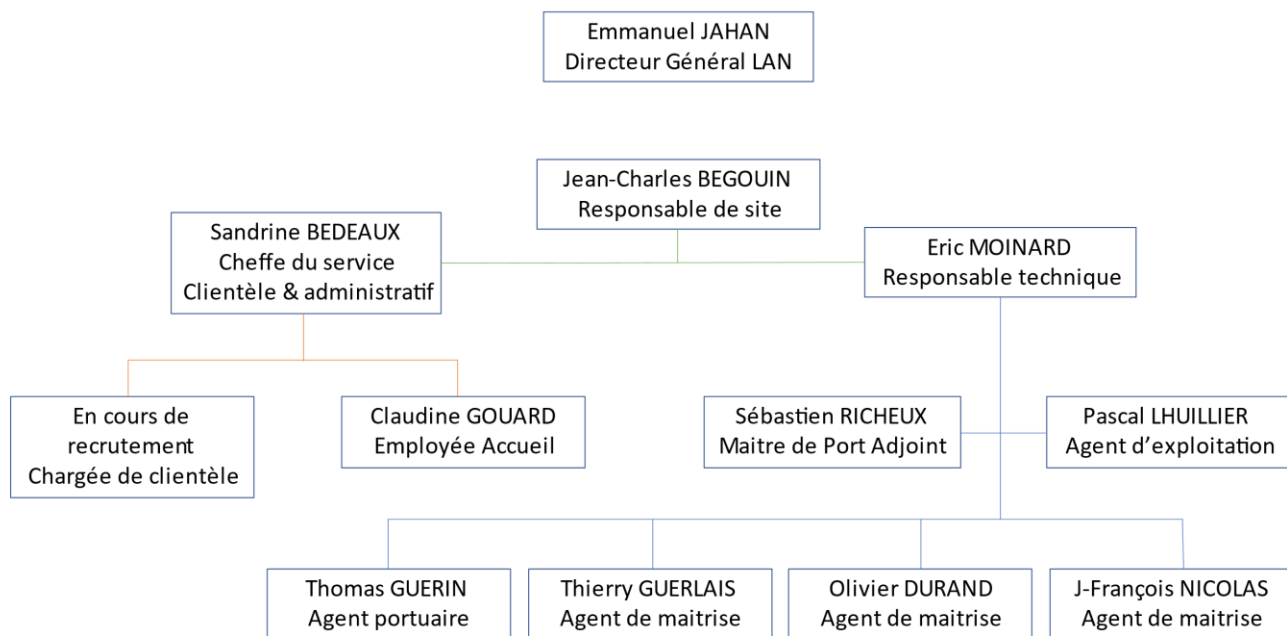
Emmanuel JAHAN
Directeur Général LAN

Jean-Charles BEGOUIN
Responsable de site

Sandrine BEDEAUX
Cheffe du service
Clientèle & administratif

Eric MOINARD
Responsable technique

En cours de
recrutement
Chargée de clientèle

Claudine GOUARD
Employée Accueil

Sébastien RICHEUX
Maitre de Port Adjoint

Pascal LHUILLIER
Agent d'exploitation

Thomas GUERIN
Agent portuaire

Thierry GUERLAIS
Agent de maitrise

Olivier DURAND
Agent de maitrise

J-François NICOLAS
Agent de maitrise